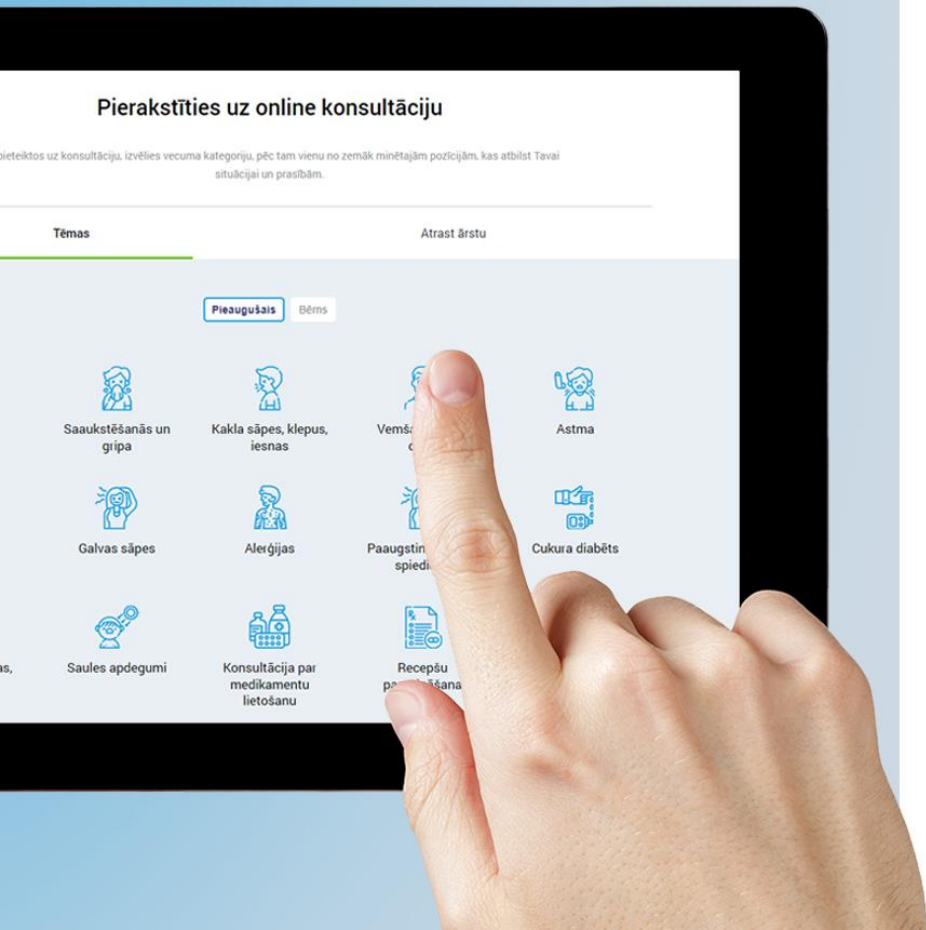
Pierakstīties uz online konsultāciju

pieteiktos uz konsultāciju, izvēlies vecuma kategoriju, pēc tam vienu no zemāk minētajām pozīcijām, kas atbilst Tavai situācijai un prasībām.

Tēmas

Atrast ārstu

Pieaugušais

Bērns

Saaukstēšanās un gripa

Kakla sāpes, klepus, iesnas

Vemš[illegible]

Astma

Galvas sāpes

Alerģijas

Paaugstin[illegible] spiedi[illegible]

Cukura diabēts

as,

Saules apdegumi

Konsultācija par medikamentu lietošanu

Recepšu pa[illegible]šana